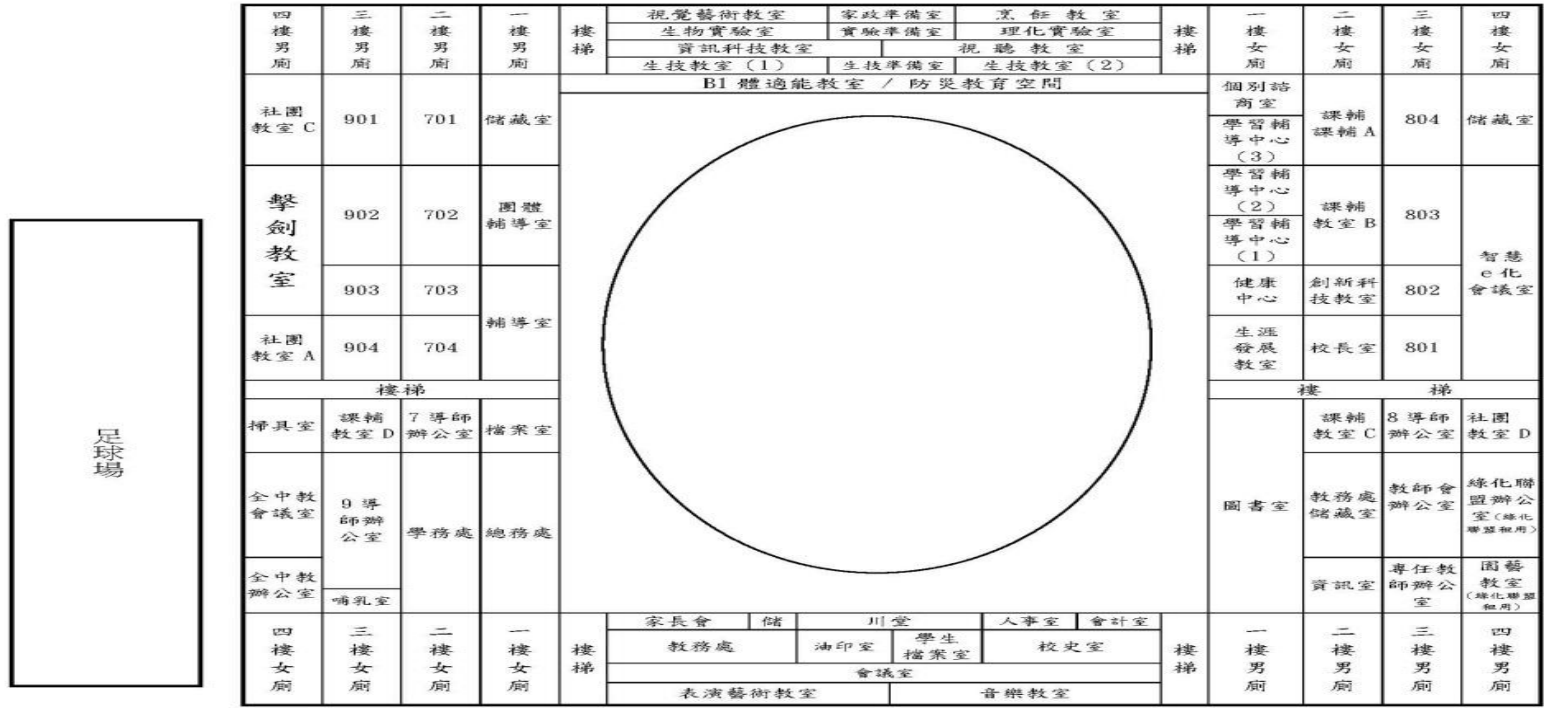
足球場

四樓男廁

三樓男廁

二樓男廁

一樓男廁

樓梯

視覺藝術教室
家政準備室
烹飪教室
生物實驗室
實驗準備室
理化實驗室
資訊科技教室
視聽教室
生技教室（1）
生技準備室
生技教室（2）

樓梯

一樓女廁

二樓女廁

三樓女廁

四樓女廁

B1 體適能教室 / 防災教育空間

社團教室 C

901

701

儲藏室

擊劍教室

902

702

團體輔導室

903

703

輔導室

社團教室 A

904

704

樓梯

掃具室

課輔教室 D

7 導師辦公室

檔案室

全中教會議室

9 導師辦公室

學務處

總務處

全中教辦公室

哺乳室

四樓女廁

三樓女廁

二樓女廁

一樓女廁

樓梯

家長會
儲
川堂
人事室
會計室
教務處
油印室
學生檔案室
校史室
會議室
表演藝術教室
音樂教室

樓梯

一樓男廁

二樓男廁

三樓男廁

四樓男廁

個別諮商室

學習輔導中心（3）

課輔課輔 A

804

儲藏室

學習輔導中心（2）

學習輔導中心（1）

課輔教室 B

803

智慧 e 化會議室

健康中心

創新科技教室

802

生涯發展教室

校長室

801

樓 梯

圖書室

課輔教室 C

8 導師辦公室

社團教室 D

教務處儲藏室

教師會辦公室

綠化聯盟辦公室（綠化聯盟租用）

資訊室

專任教師辦公室

園藝教室（綠化聯盟租用）